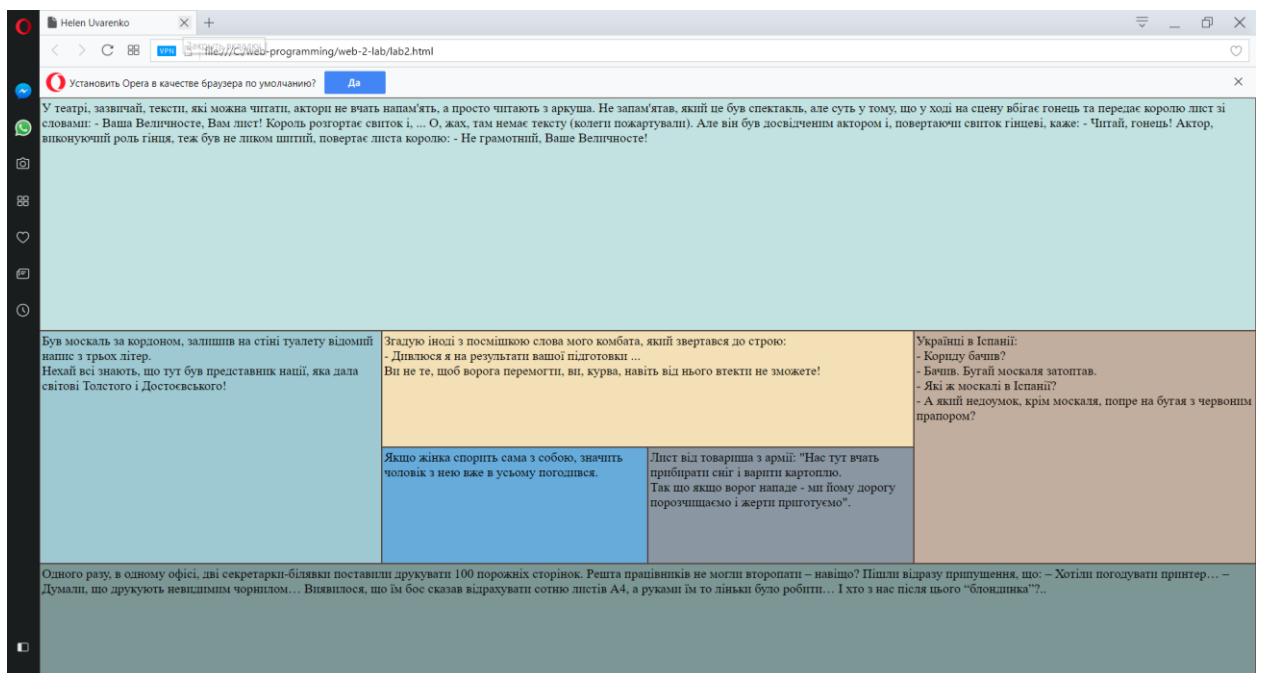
Helen Uvarenko

VPN file:///C:/web-programming/web-2-lab/lab2.html

Установить Opera в качестве браузера по умолчанию? Да

У театрі, зазвичай, тексти, які можна читати, актори не вчать напам'ять, а просто читають з аркуша. Не запам'ятав, який це був спектакль, але суть у тому, що у ході на сцену вбігає гонець та передає королю лист зі словами: - Ваша Величносте, Вам лист! Король розгортає сувій і, ... О, жах, там немає тексту (колеги пожартували). Але він був досвідченим актором і, повертаючи сувій гінцеві, каже: - Читай, гонець! Актор, виконуючий роль гінця, теж був не ликом шитий, повертає листа королю: - Не грамотний, Ваше Величносте!

Був москаль за кордоном, залишив на стіні туалету відомий напис з трьох літер.
Нехай всі знають, що тут був представник нації, яка дала світові Толстого і Достоєвського!

Згадую іноді з посмішкою слова мого комбата, який звертався до строю:
- Дивлюся я на результати вашої підготовки ...
Ви не те, щоб ворога перемогти, ви, курва, навіть від нього втекти не зможете!

Українці в Іспанії:
- Корриду бачив?
- Бачив. Бугай москаля затоптав.
- Які ж москалі в Іспанії?
- А який недоумок, крім москаля, попре на бугая з червоним прапором?

Якщо жінка сперечається сама з собою, значить чоловік з нею вже в усьому погодився.

Лист від товариша з армії: "Нас тут вчать прибирати сніг і варити картоплю.
Так що якщо ворог нападе - ми йому дорогу порозчищаємо і жерти приготуємо".

Одного разу, в одному офісі, дві секретарки-білявки поставили друкувати 100 порожніх сторінок. Решта працівників не могли второпати – навіщо? Пішли відразу припущення, що: – Хотіли погодувати принтер… – Думали, що друкують невидимим чорнилом… Виявилося, що їм бос сказав відрахувати сотню листів А4, а руками їм то ліньки було робити… І хто з нас після цього "блондинка"?..